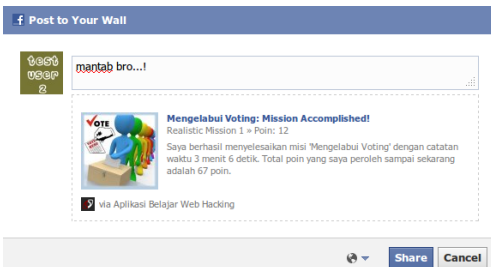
f Post to Your Wall

test user 2

mantab bro...!

VOTE

Mengelabui Voting: Mission Accomplished!

Realistic Mission 1 » Poin: 12

Saya berhasil menyelesaikan misi 'Mengelabui Voting' dengan catatan waktu 3 menit 6 detik. Total poin yang saya peroleh sampai sekarang adalah 67 poin.

via Aplikasi Belajar Web Hacking

Share Cancel